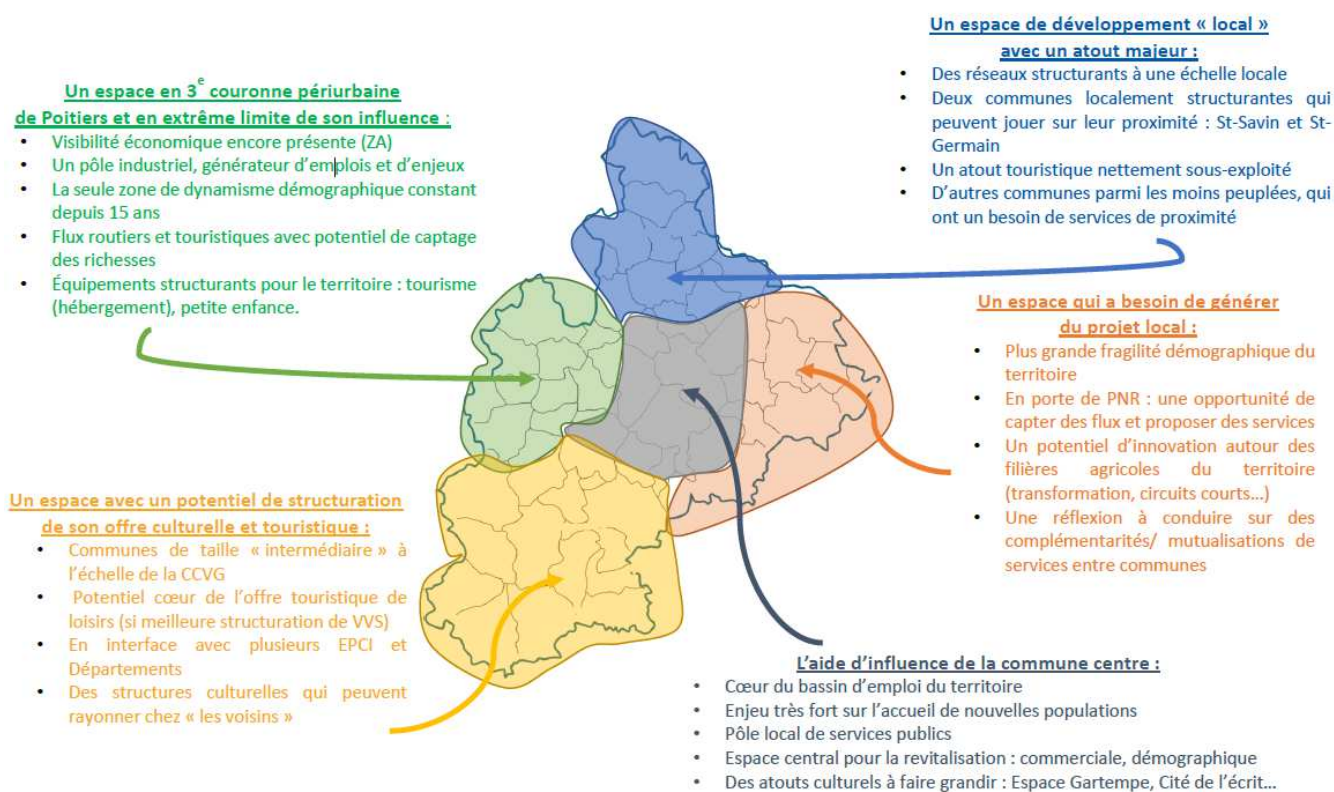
Un espace de développement « local » avec un atout majeur :
- Des réseaux structurants à une échelle locale
- Deux communes localement structurantes qui peuvent jouer sur leur proximité : St-Savin et St-Germain
- Un atout touristique nettement sous-exploité
- D'autres communes parmi les moins peuplées, qui ont un besoin de services de proximité

Un espace en 3$^{e}$ couronne périurbaine de Poitiers et en extrême limite de son influence :
- Visibilité économique encore présente (ZA)
- Un pôle industriel, générateur d'emplois et d'enjeux
- La seule zone de dynamisme démographique constant depuis 15 ans
- Flux routiers et touristiques avec potentiel de captage des richesses
- Équipements structurants pour le territoire : tourisme (hébergement), petite enfance.

Un espace qui a besoin de générer du projet local :
- Plus grande fragilité démographique du territoire
- En porte de PNR : une opportunité de capter des flux et proposer des services
- Un potentiel d'innovation autour des filières agricoles du territoire (transformation, circuits courts…)
- Une réflexion à conduire sur des complémentarités/ mutualisations de services entre communes

Un espace avec un potentiel de structuration de son offre culturelle et touristique :
- Communes de taille « intermédiaire » à l'échelle de la CCVG
- Potentiel cœur de l'offre touristique de loisirs (si meilleure structuration de VVS)
- En interface avec plusieurs EPCI et Départements
- Des structures culturelles qui peuvent rayonner chez « les voisins »

L'aide d'influence de la commune centre :
- Cœur du bassin d'emploi du territoire
- Enjeu très fort sur l'accueil de nouvelles populations
- Pôle local de services publics
- Espace central pour la revitalisation : commerciale, démographique
- Des atouts culturels à faire grandir : Espace Gartempe, Cité de l'écrit…